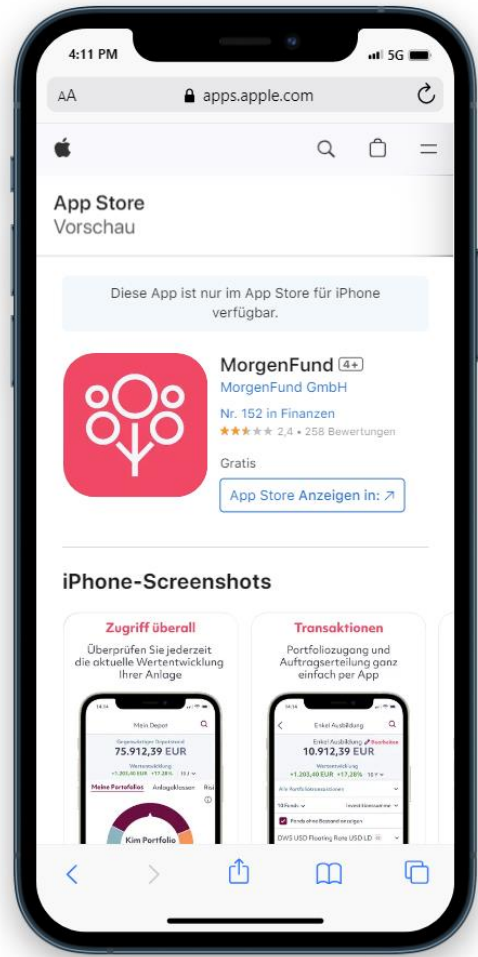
4:11 PM 5G

AA apps.apple.com

App Store
Vorschau

Diese App ist nur im App Store für iPhone verfügbar.

MorgenFund 4+
MorgenFund GmbH
Nr. 152 in Finanzen
2,4 • 258 Bewertungen
Gratis
App Store Anzeigen in: ↗

iPhone-Screenshots

Zugriff überall
Überprüfen Sie jederzeit die aktuelle Wertentwicklung Ihrer Anlage

Mein Depot
75.912,39 EUR
Meine Portfolios Anlageklassen
Kim Portfolio

Transaktionen
Portfoliozugang und Auftragserteilung ganz einfach per App

Enkel Ausbildung
10.912,39 EUR
+1.203,40 EUR +17,28%
DWS USD Floating Rate USD LD